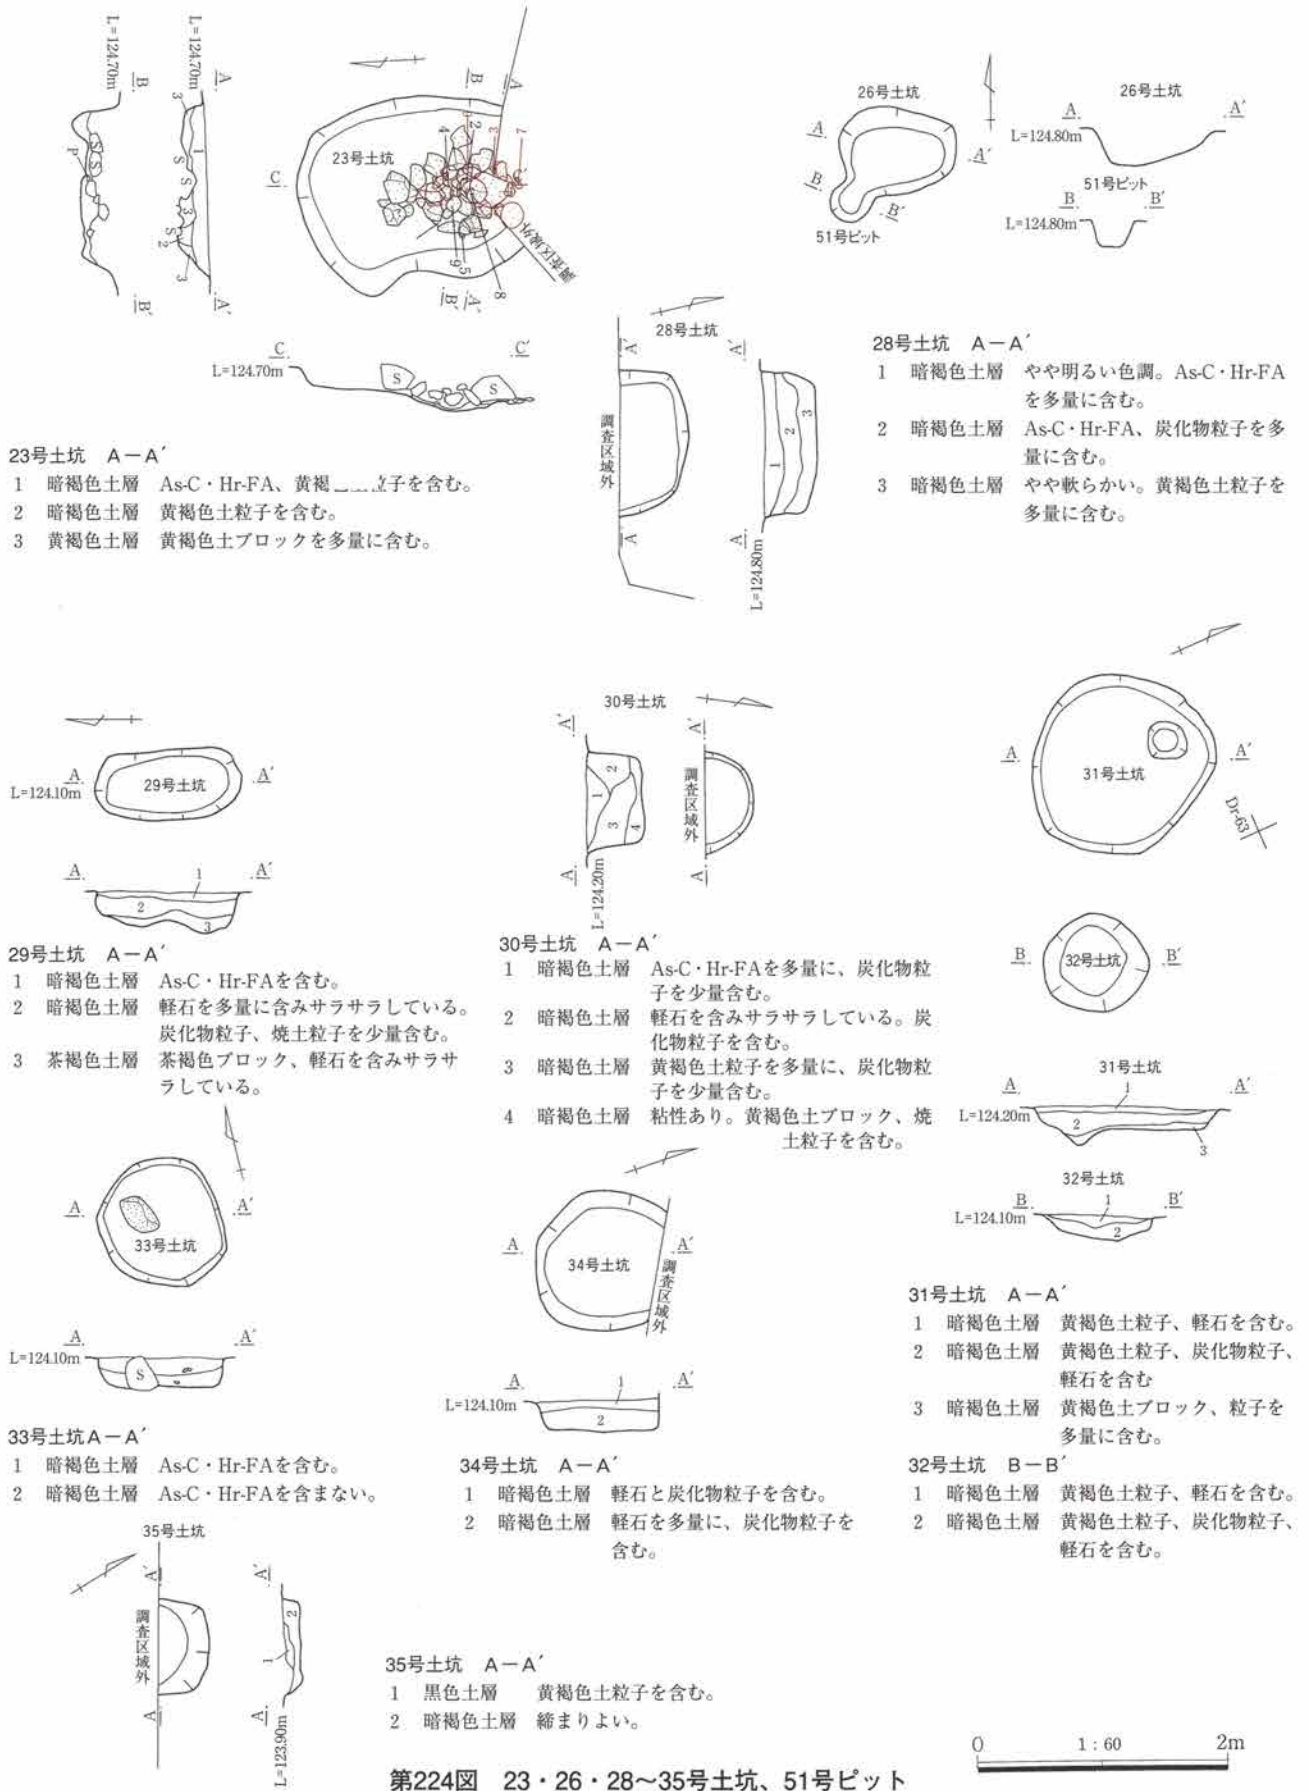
L=124.70m B B′ P S S
L=124.70m A 3 1 S S 3 S 2 3 A′

23号土坑
C
B A 2 4 3 7 1 9 5 6 8 B′ A′
調査区域外

C C′
L=124.70m S S

23号土坑　A－A′
1　暗褐色土層　As-C・Hr-FA、黄褐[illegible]子を含む。
2　暗褐色土層　黄褐色土粒子を含む。
3　黄褐色土層　黄褐色土ブロックを多量に含む。

26号土坑
A A′ B B′
51号ピット

26号土坑
A A′
L=124.80m
51号ピット
B B′
L=124.80m

28号土坑
A′ A′
調査区域外
1 2 3
A A
L=124.80m

28号土坑　A－A′
1　暗褐色土層　やや明るい色調。As-C・Hr-FAを多量に含む。
2　暗褐色土層　As-C・Hr-FA、炭化物粒子を多量に含む。
3　暗褐色土層　やや軟らかい。黄褐色土粒子を多量に含む。

A A′
L=124.10m 29号土坑

A A′
1 2 3

29号土坑　A－A′
1　暗褐色土層　As-C・Hr-FAを含む。
2　暗褐色土層　軽石を多量に含みサラサラしている。炭化物粒子、焼土粒子を少量含む。
3　茶褐色土層　茶褐色ブロック、軽石を含みサラサラしている。

30号土坑
A′ A′
2 1 3 4
調査区域外
A A
L=124.20m

30号土坑　A－A′
1　暗褐色土層　As-C・Hr-FAを多量に、炭化物粒子を少量含む。
2　暗褐色土層　軽石を含みサラサラしている。炭化物粒子を含む。
3　暗褐色土層　黄褐色土粒子を多量に、炭化物粒子を少量含む。
4　暗褐色土層　粘性あり。黄褐色土ブロック、焼土粒子を含む。

A A′
31号土坑
Dr-63

B B′
32号土坑

31号土坑
A A′
L=124.20m 1 2 3

32号土坑
B B′
L=124.10m 1 2

A A′
33号土坑

A A′
L=124.10m S

33号土坑A－A′
1　暗褐色土層　As-C・Hr-FAを含む。
2　暗褐色土層　As-C・Hr-FAを含まない。

A A′
34号土坑
調査区域外

A A′
L=124.10m 1 2

34号土坑　A－A′
1　暗褐色土層　軽石と炭化物粒子を含む。
2　暗褐色土層　軽石を多量に、炭化物粒子を含む。

31号土坑　A－A′
1　暗褐色土層　黄褐色土粒子、軽石を含む。
2　暗褐色土層　黄褐色土粒子、炭化物粒子、軽石を含む
3　暗褐色土層　黄褐色土ブロック、粒子を多量に含む。
32号土坑　B－B′
1　暗褐色土層　黄褐色土粒子、軽石を含む。
2　暗褐色土層　黄褐色土粒子、炭化物粒子、軽石を含む。

35号土坑
A′ A′
調査区域外
1 2
A A
L=123.90m

35号土坑　A－A′
1　黒色土層　黄褐色土粒子を含む。
2　暗褐色土層　締まりよい。

0　1：60　2m

第224図　23・26・28～35号土坑、51号ピット